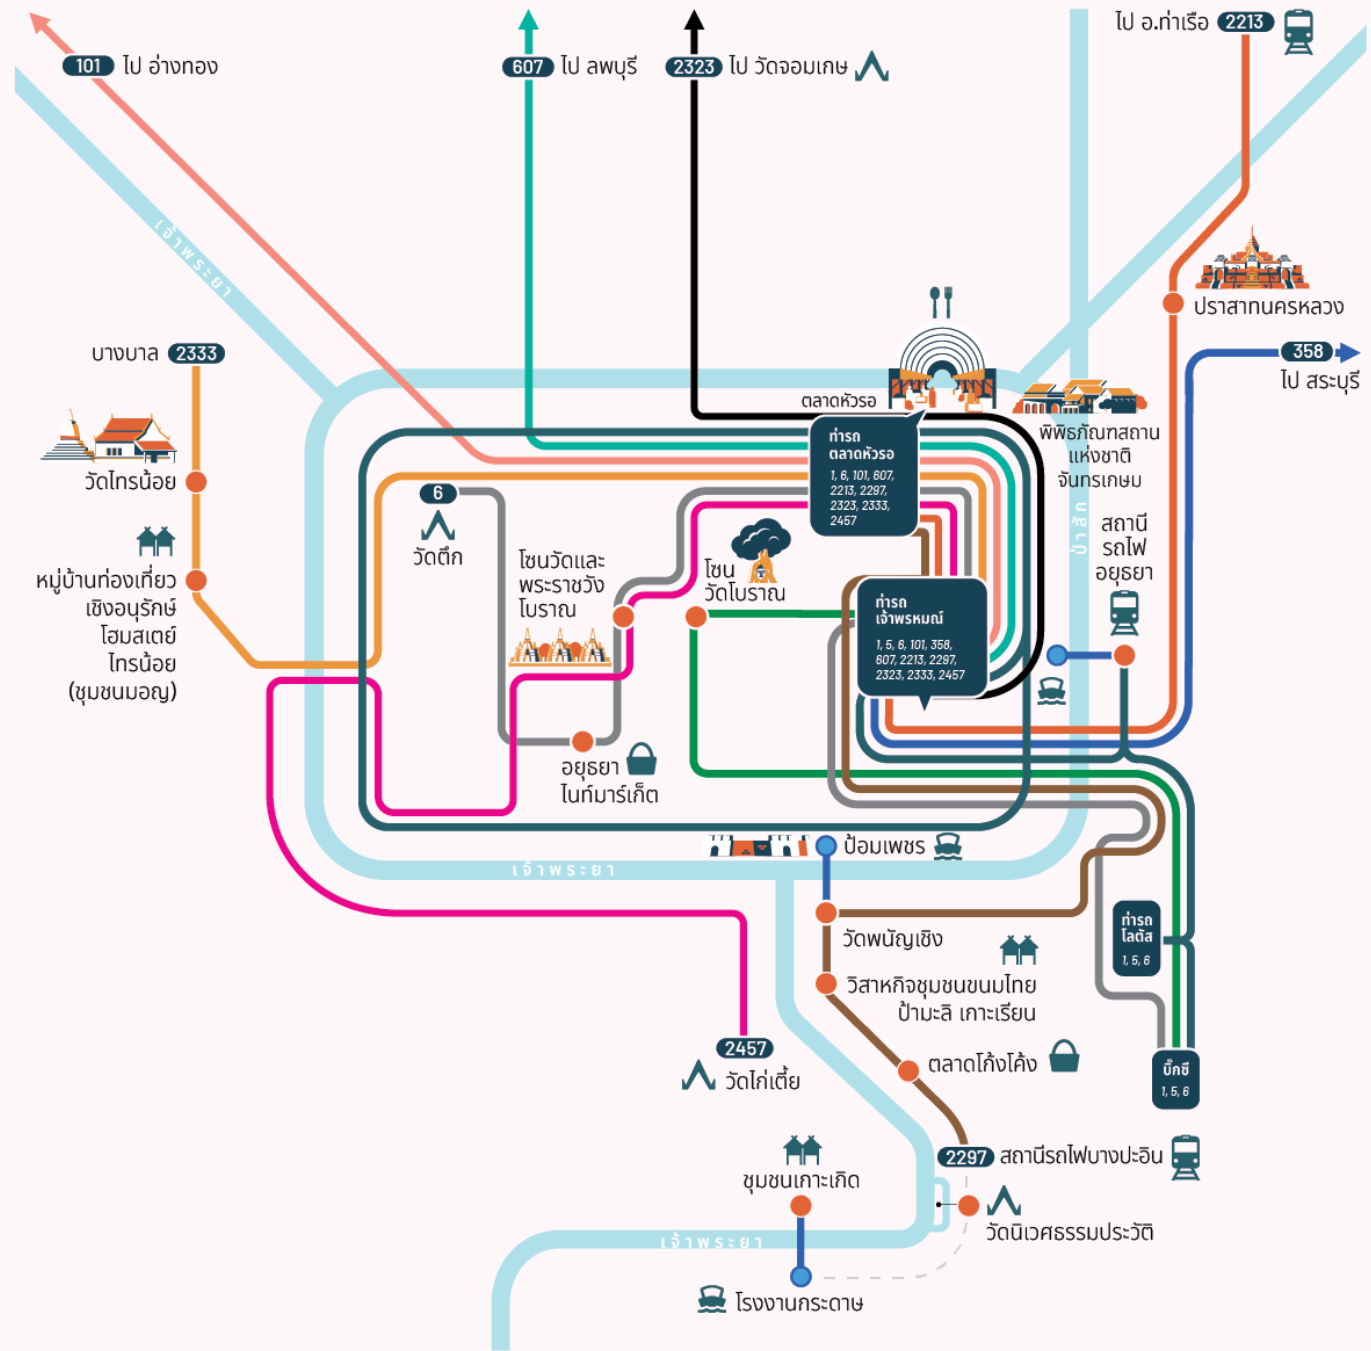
101 ไป อ่างทอง

607 ไป ลพบุรี

2323 ไป วัดจอมเกษ

ไป อ.ท่าเรือ 2213

เจ้าพระยา

ปราสาทนครหลวง

บางบาล 2333

358 ไป สระบุรี

ตลาดหัวรอ

วัดไทรน้อย

พิพิธภัณฑสถานแห่งชาติ จันทรเกษม

ท่ารถ ตลาดหัวรอ
1, 6, 101, 607, 2213, 2297, 2323, 2333, 2457

6 วัดตึก

ป่าสัก

สถานีรถไฟ อยุธยา

หมู่บ้านท่องเที่ยวเชิงอนุรักษ์ โฮมสเตย์ ไทรน้อย (ชุมชนมอญ)

โซนวัดและพระราชวังโบราณ

โซน วัดโบราณ

ท่ารถ เจ้าพรหมณ์
1, 5, 6, 101, 358, 607, 2213, 2297, 2323, 2333, 2457

อยุธยา ไนท์มาร์เก็ต

ป้อมเพชร

เจ้าพระยา

วัดพนัญเชิง

ท่ารถ โลตัส 1, 5, 6

วิสาหกิจชุมชนขนมไทย ป้ามะลิ เกาะเรียน

ตลาดโก้งโค้ง

2457 วัดไก่เตี้ย

บิ๊กซี 1, 5, 6

2297 สถานีรถไฟบางปะอิน

ชุมชนเกาะเกิด

วัดนิเวศธรรมประวัติ

เจ้าพระยา

โรงงานกระดาษ